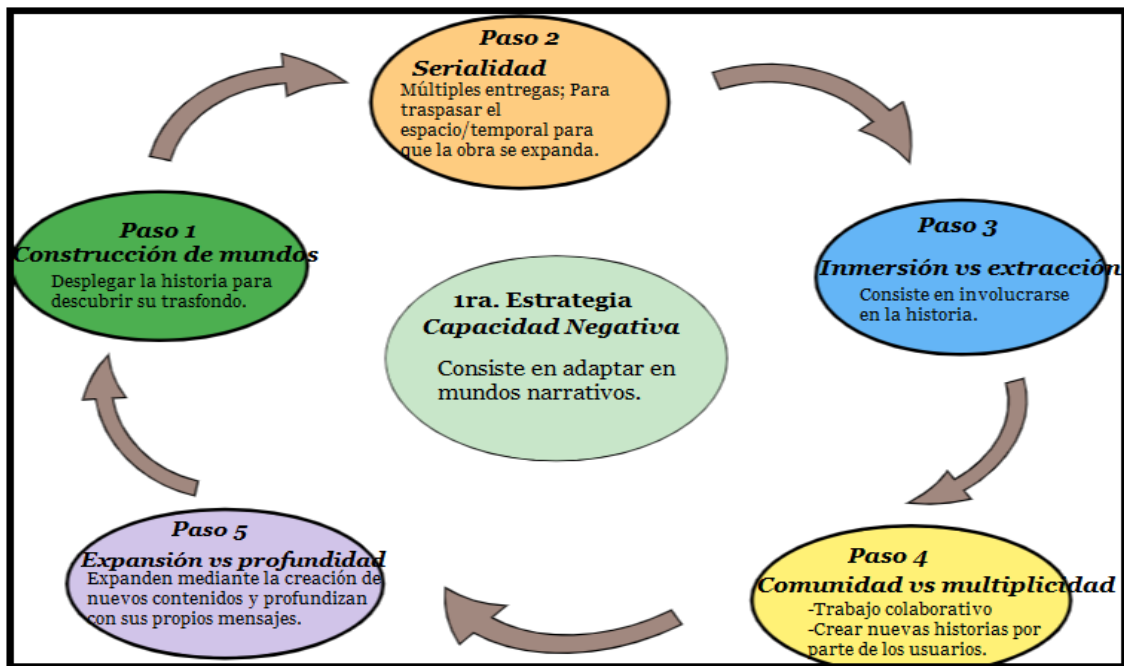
Paso 2
Serialidad
Múltiples entregas; Para traspasar el espacio/temporal para que la obra se expanda.

Paso 1
Construcción de mundos
Desplegar la historia para descubrir su trasfondo.

1ra. Estrategia
Capacidad Negativa
Consiste en adaptar en mundos narrativos.

Paso 3
Inmersión vs extracción
Consiste en involucrarse en la historia.

Paso 5
Expansión vs profundidad
Expanden mediante la creación de nuevos contenidos y profundizan con sus propios mensajes.

Paso 4
Comunidad vs multiplicidad
-Trabajo colaborativo
-Crear nuevas historias por parte de los usuarios.